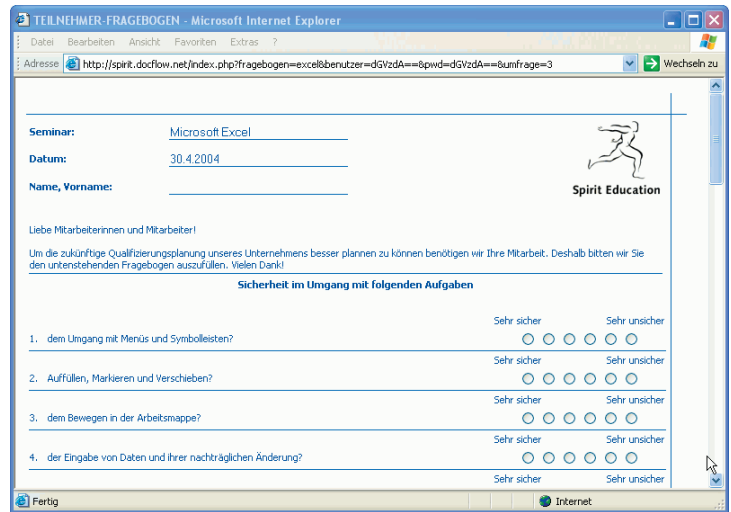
TEILNEHMER-FRAGEBOGEN - Microsoft Internet Explorer

Datei Bearbeiten Ansicht Favoriten Extras ?

Adresse http://spirit.docflow.net/index.php?fragebogen=excel&benutzer=dGVzdA==&pwd=dGVzdA==&umfrage=3 Wechseln zu

Seminar: Microsoft Excel

Datum: 30.4.2004

Name, Vorname:

Spirit Education

Liebe Mitarbeiterinnen und Mitarbeiter!

Um die zukünftige Qualifizierungsplanung unseres Unternehmens besser plannen zu können benötigen wir Ihre Mitarbeit. Deshalb bitten wir Sie den untenstehenden Fragebogen auszufüllen. Vielen Dank!

Sicherheit im Umgang mit folgenden Aufgaben

Sehr sicher Sehr unsicher

1. dem Umgang mit Menüs und Symbolleisten?

Sehr sicher Sehr unsicher

2. Auffüllen, Markieren und Verschieben?

Sehr sicher Sehr unsicher

3. dem Bewegen in der Arbeitsmappe?

Sehr sicher Sehr unsicher

4. der Eingabe von Daten und ihrer nachträglichen Änderung?

Sehr sicher Sehr unsicher

Fertig Internet